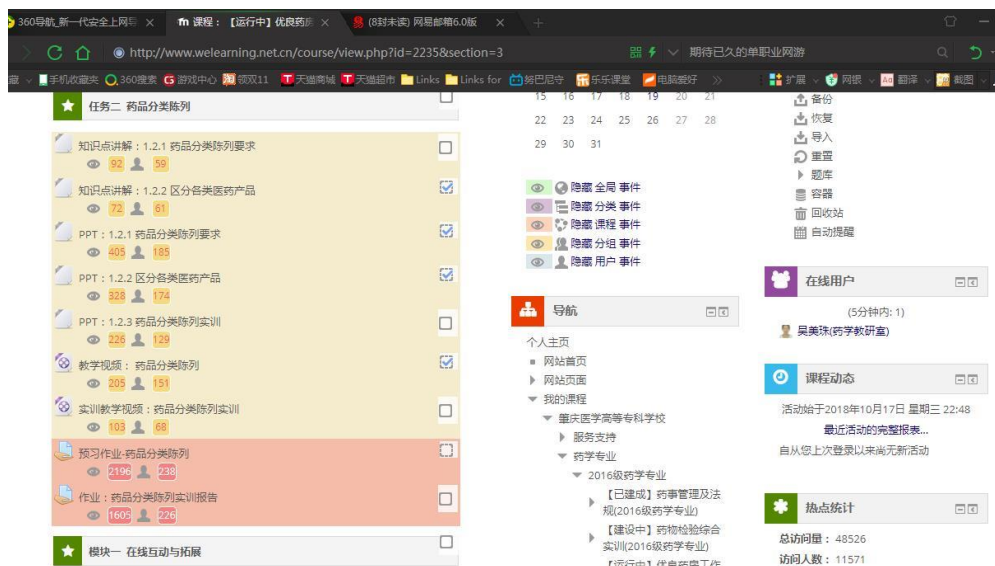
360导航_新一代安全上网导 × 课程：【运行中】优良药房 × (8封未读) 网易邮箱6.0版 × +

http://www.welearning.net.cn/course/view.php?id=2235&section=3

期待已久的单职业网游

藏 手机收藏夹 360搜索 游戏中心 领双11 天猫商城 天猫超市 Links Links for 弱巴尼守 乐乐课堂 电脑爱好 扩展 网银 翻译 截图

任务二 药品分类陈列

知识点讲解：1.2.1 药品分类陈列要求
92 59

知识点讲解：1.2.2 区分各类医药产品
72 61

PPT：1.2.1 药品分类陈列要求
405 185

PPT：1.2.2 区分各类医药产品
328 174

PPT：1.2.3 药品分类陈列实训
226 129

教学视频：药品分类陈列
205 151

实训教学视频：药品分类陈列实训
103 68

预习作业-药品分类陈列
2196 238

作业：药品分类陈列实训报告
1605 226

模块一 在线互动与拓展

| 15 | 16 | 17 | 18 | 19 | 20 | 21 |
|---|---|---|---|---|---|---|
| 22 | 23 | 24 | 25 | 26 | 27 | 28 |
| 29 | 30 | 31 | | | | |

隐藏 全局 事件
隐藏 分类 事件
隐藏 课程 事件
隐藏 分组 事件
隐藏 用户 事件

导航

个人主页
网站首页
网站页面
我的课程
肇庆医学高等专科学校
服务支持
药学专业
2016级药学专业
【已建成】药事管理及法规(2016级药学专业)
【建设中】药物检验综合实训(2016级药学专业)
【运行中】优良药房工作

备份
恢复
导入
重置
题库
容器
回收站
自动提醒

在线用户
(5分钟内: 1)
吴美珠(药学教研室)

课程动态
活动始于2018年10月17日 星期三 22:48
最近活动的完整报表...
自从您上次登录以来尚无新活动

热点统计
总访问量：48526
访问人数：11571